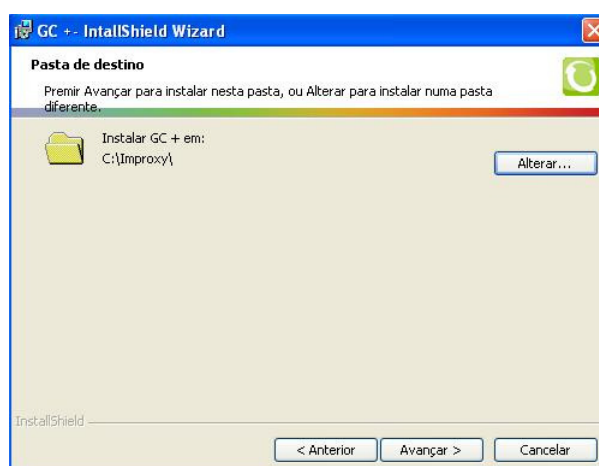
GC +- IntallShield Wizard

Pasta de destino

Premir Avançar para instalar nesta pasta, ou Alterar para instalar numa pasta diferente.

Instalar GC + em:
C:\Improxy\

Alterar...

InstallShield

< Anterior

Avançar >

Cancelar